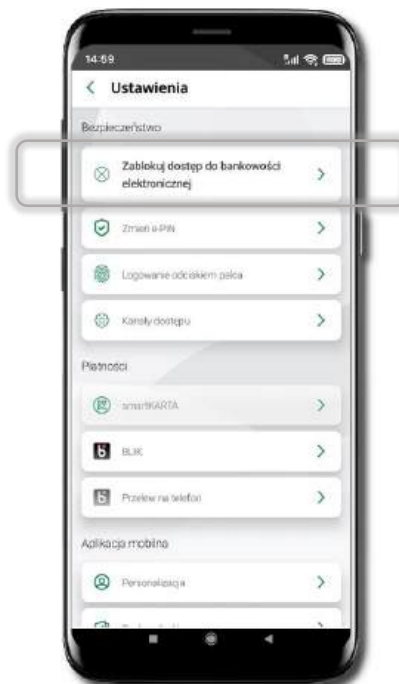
14:59

< Ustawienia

Bezpieczeństwo

Zablokuj dostęp do bankowości elektronicznej >

Zmień e-PIN >

Logowanie odciskiem palca >

Kanały dostępu >

Płatności

smartKARTA >

BLIK >

Przelew na telefon >

Aplikacja mobilna

Personalizacja >

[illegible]